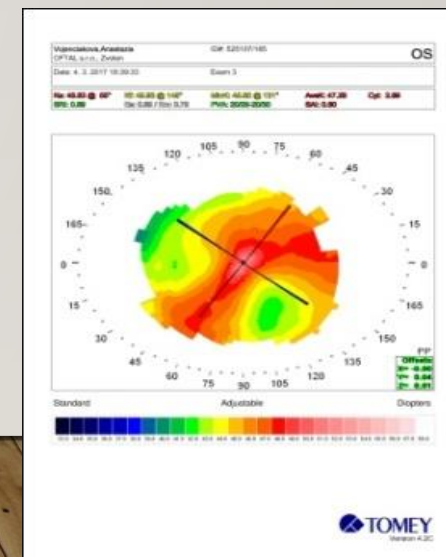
Vojenciakova,Anastazia
OFTAL s.r.o., Zvolen

ID#: 520107/165

OS

Date: 4. 3. 2017 18:39:33

Exam 3

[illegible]

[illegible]

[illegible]

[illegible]

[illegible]

105 90 75
120 60
135 45
150 30
165 15
0 0
15 165
30 150
45 135
60 120
75 90 105

PP
Offsets
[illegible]

Standard

Adjustable

Diopters

TOMEY
Version 4.2C